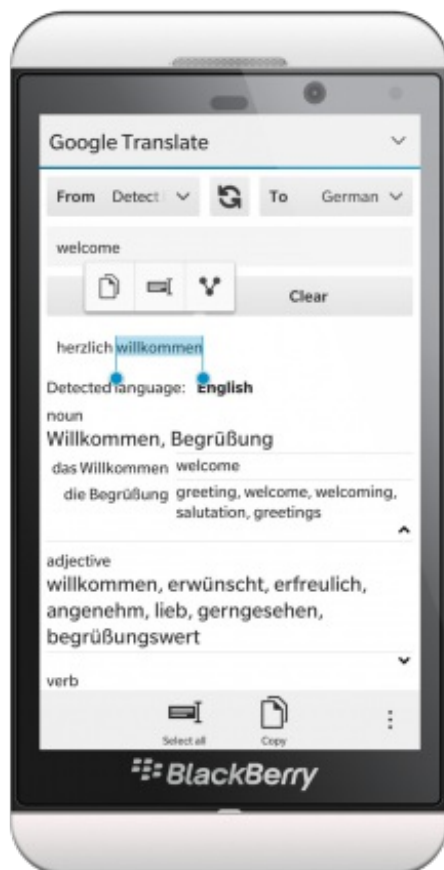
Google Translate

From Detect

To German

welcome

Clear

herzlich willkommen

Detected language: English

noun

Willkommen, Begrüßung

| das Willkommen | welcome |
|---|---|
| die Begrüßung | greeting, welcome, welcoming, salutation, greetings |

adjective

willkommen, erwünscht, erfreulich, angenehm, lieb, gerngesehen, begrüßungswert

verb

Select all

Copy

BlackBerry